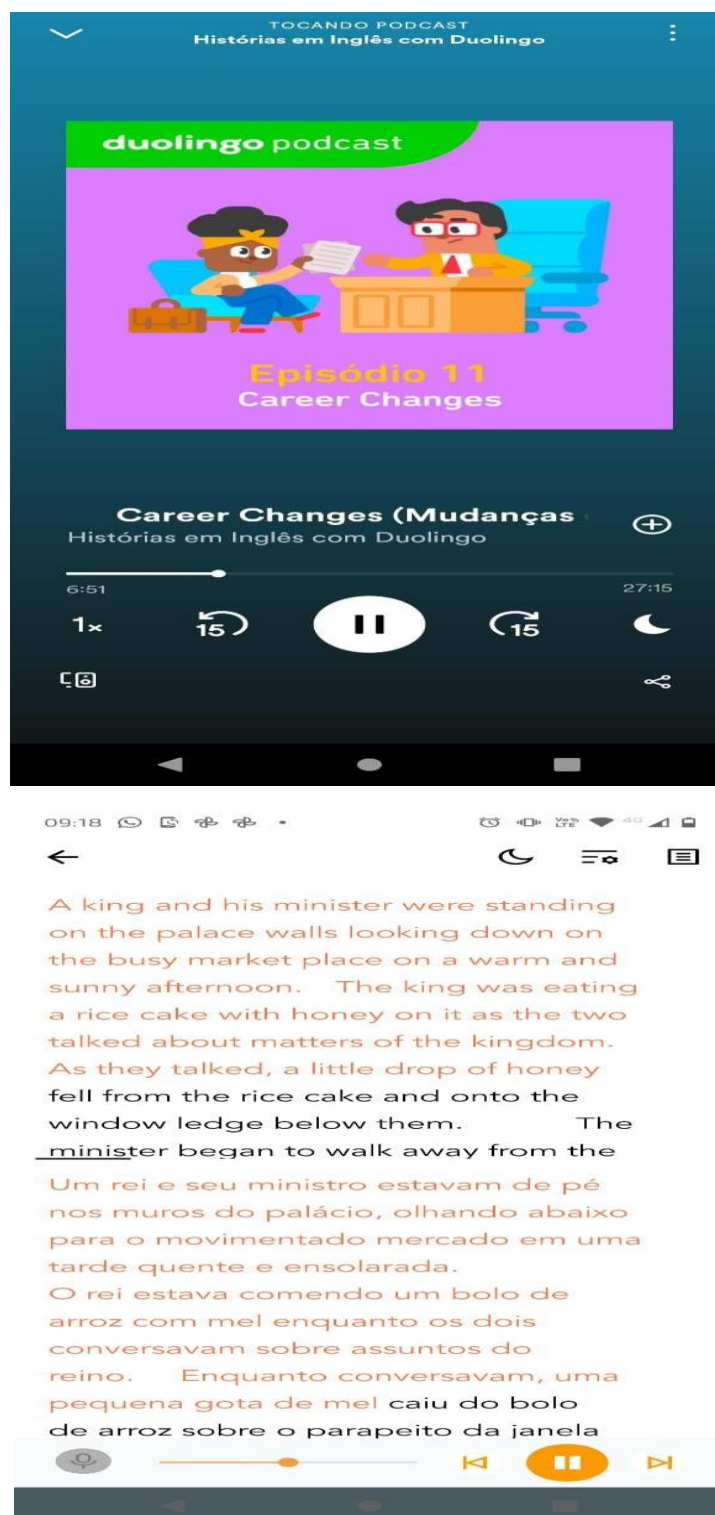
TOCANDO PODCAST
Histórias em Inglês com Duolingo

duolingo podcast

Episódio 11
Career Changes

Career Changes (Mudanças

Histórias em Inglês com Duolingo

6:51

27:15

1x

15

15

09:18

A king and his minister were standing on the palace walls looking down on the busy market place on a warm and sunny afternoon. The king was eating a rice cake with honey on it as the two talked about matters of the kingdom. As they talked, a little drop of honey fell from the rice cake and onto the window ledge below them. The minister began to walk away from the

Um rei e seu ministro estavam de pé nos muros do palácio, olhando abaixo para o movimentado mercado em uma tarde quente e ensolarada.
O rei estava comendo um bolo de arroz com mel enquanto os dois conversavam sobre assuntos do reino. Enquanto conversavam, uma pequena gota de mel caiu do bolo de arroz sobre o parapeito da janela